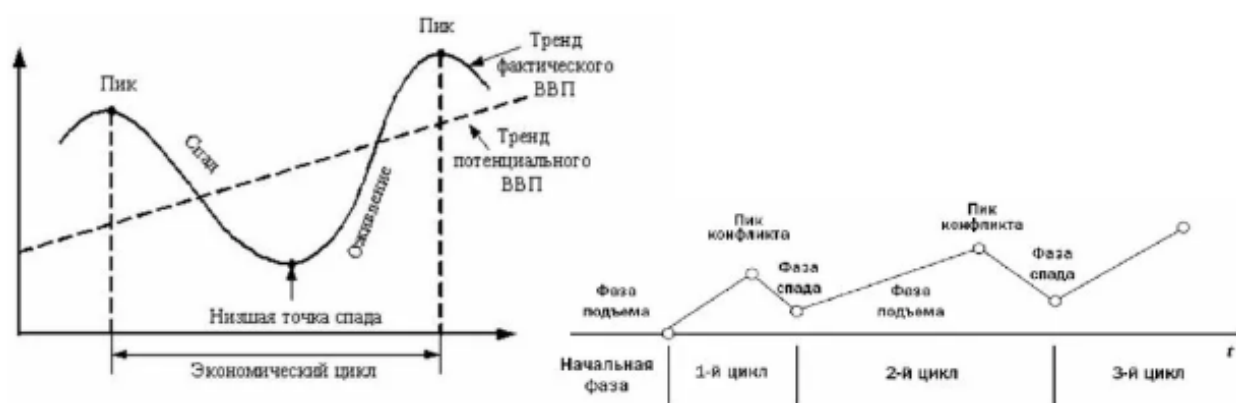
Пик

Пик

Тренд фактического ВВП

Тренд потенциального ВВП

Спад

Оживление

Низшая точка спада

Экономический цикл

Пик конфликта

Пик конфликта

Фаза спада

Фаза спада

Фаза подъема

Фаза подъема

t

Начальная фаза

1-й цикл

2-й цикл

3-й цикл